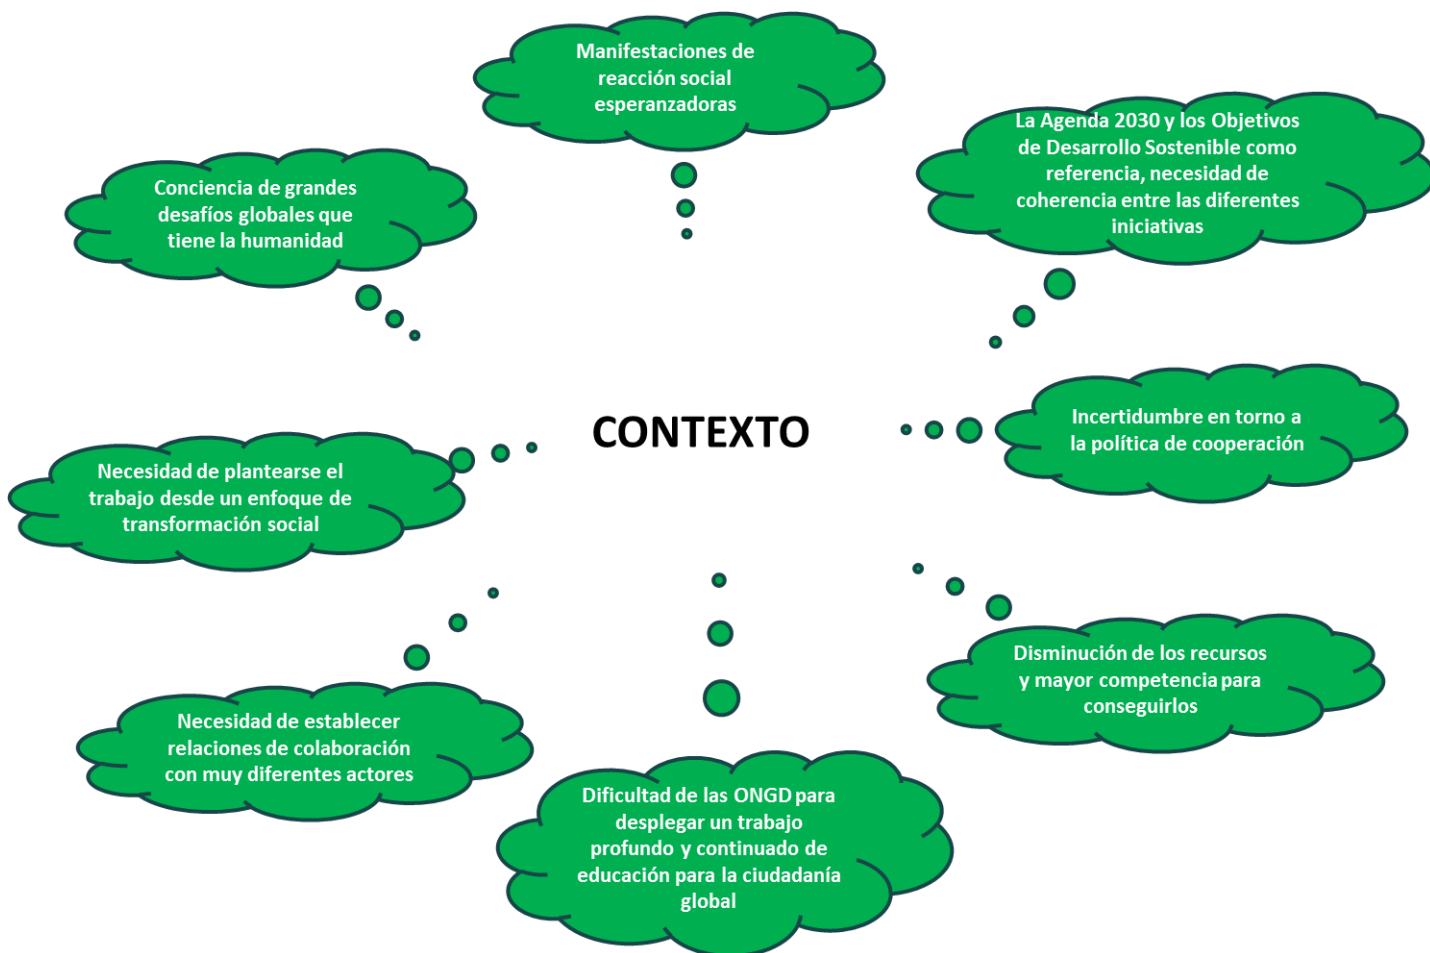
Manifestaciones de reacción social esperanzadoras

Conciencia de grandes desafíos globales que tiene la humanidad

La Agenda 2030 y los Objetivos de Desarrollo Sostenible como referencia, necesidad de coherencia entre las diferentes iniciativas

CONTEXTO

Incertidumbre en torno a la política de cooperación

Necesidad de plantearse el trabajo desde un enfoque de transformación social

Disminución de los recursos y mayor competencia para conseguirlos

Necesidad de establecer relaciones de colaboración con muy diferentes actores

Dificultad de las ONGD para desplegar un trabajo profundo y continuado de educación para la ciudadanía global